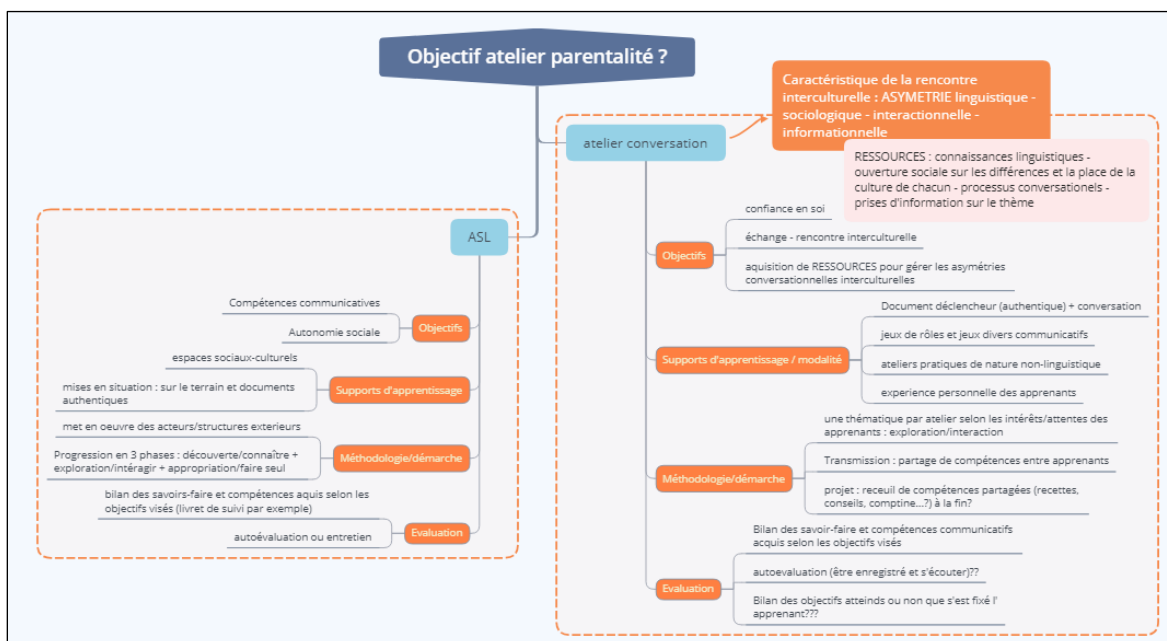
Objectif atelier parentalité ?

ASL

Objectifs

Compétences communicatives

Autonomie sociale

Supports d'apprentissage

espaces sociaux-culturels

mises en situation : sur le terrain et documents authentiques

Méthodologie/démarche

met en oeuvre des acteurs/structures exterieurs

Progression en 3 phases : découverte/connaître + exploration/intéragir + appropriation/faire seul

Evaluation

bilan des savoirs-faire et compétences aquis selon les objectifs visés (livret de suivi par exemple)

autoévaluation ou entretien

atelier conversation

Caractéristique de la rencontre interculturelle : ASYMETRIE linguistique - sociologique - interactionnelle - informationnelle

RESSOURCES : connaissances linguistiques - ouverture sociale sur les différences et la place de la culture de chacun - processus conversationels - prises d'information sur le thème

Objectifs

confiance en soi

échange - rencontre interculturelle

aquisition de RESSOURCES pour gérer les asymétries conversationnelles interculturelles

Supports d'apprentissage / modalité

Document déclencheur (authentique) + conversation

jeux de rôles et jeux divers communicatifs

ateliers pratiques de nature non-linguistique

experience personnelle des apprenants

Méthodologie/démarche

une thématique par atelier selon les intérêts/attentes des apprenants : exploration/interaction

Transmission : partage de compétences entre apprenants

projet : receuil de compétences partagées (recettes, conseils, comptine...?) à la fin?

Evaluation

Bilan des savoir-faire et compétences communicatifs acquis selon les objectifs visés

autoevaluation (être enregistré et s'écouter)??

Bilan des objectifs atteinds ou non que s'est fixé l' apprenant???